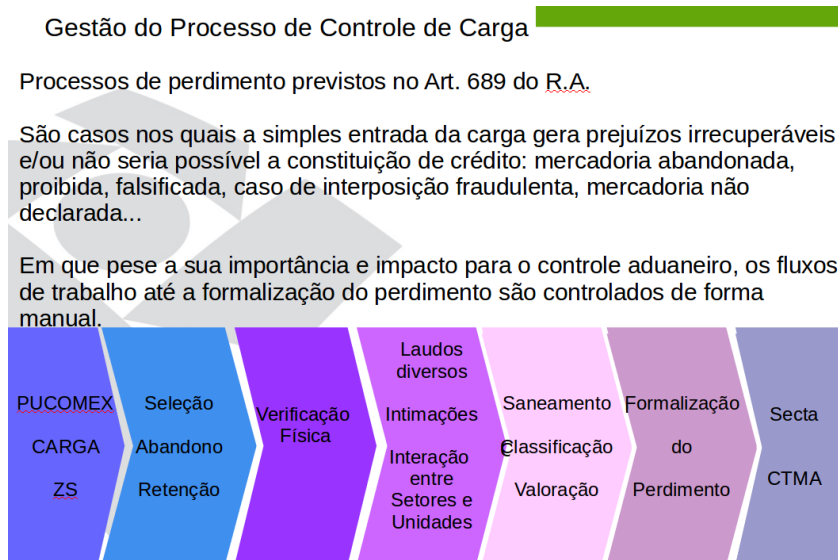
Gestão do Processo de Controle de Carga

Processos de perdimento previstos no Art. 689 do R.A.

São casos nos quais a simples entrada da carga gera prejuízos irrecuperáveis e/ou não seria possível a constituição de crédito: mercadoria abandonada, proibida, falsificada, caso de interposição fraudulenta, mercadoria não declarada...

Em que pese a sua importância e impacto para o controle aduaneiro, os fluxos de trabalho até a formalização do perdimento são controlados de forma manual.

PUCOMEX
CARGA
ZS

Seleção
Abandono
Retenção

Verificação Física

Laudos diversos
Intimações
Interação entre Setores e Unidades

Saneamento
Classificação
Valoração

Formalização do Perdimento

Secta
CTMA